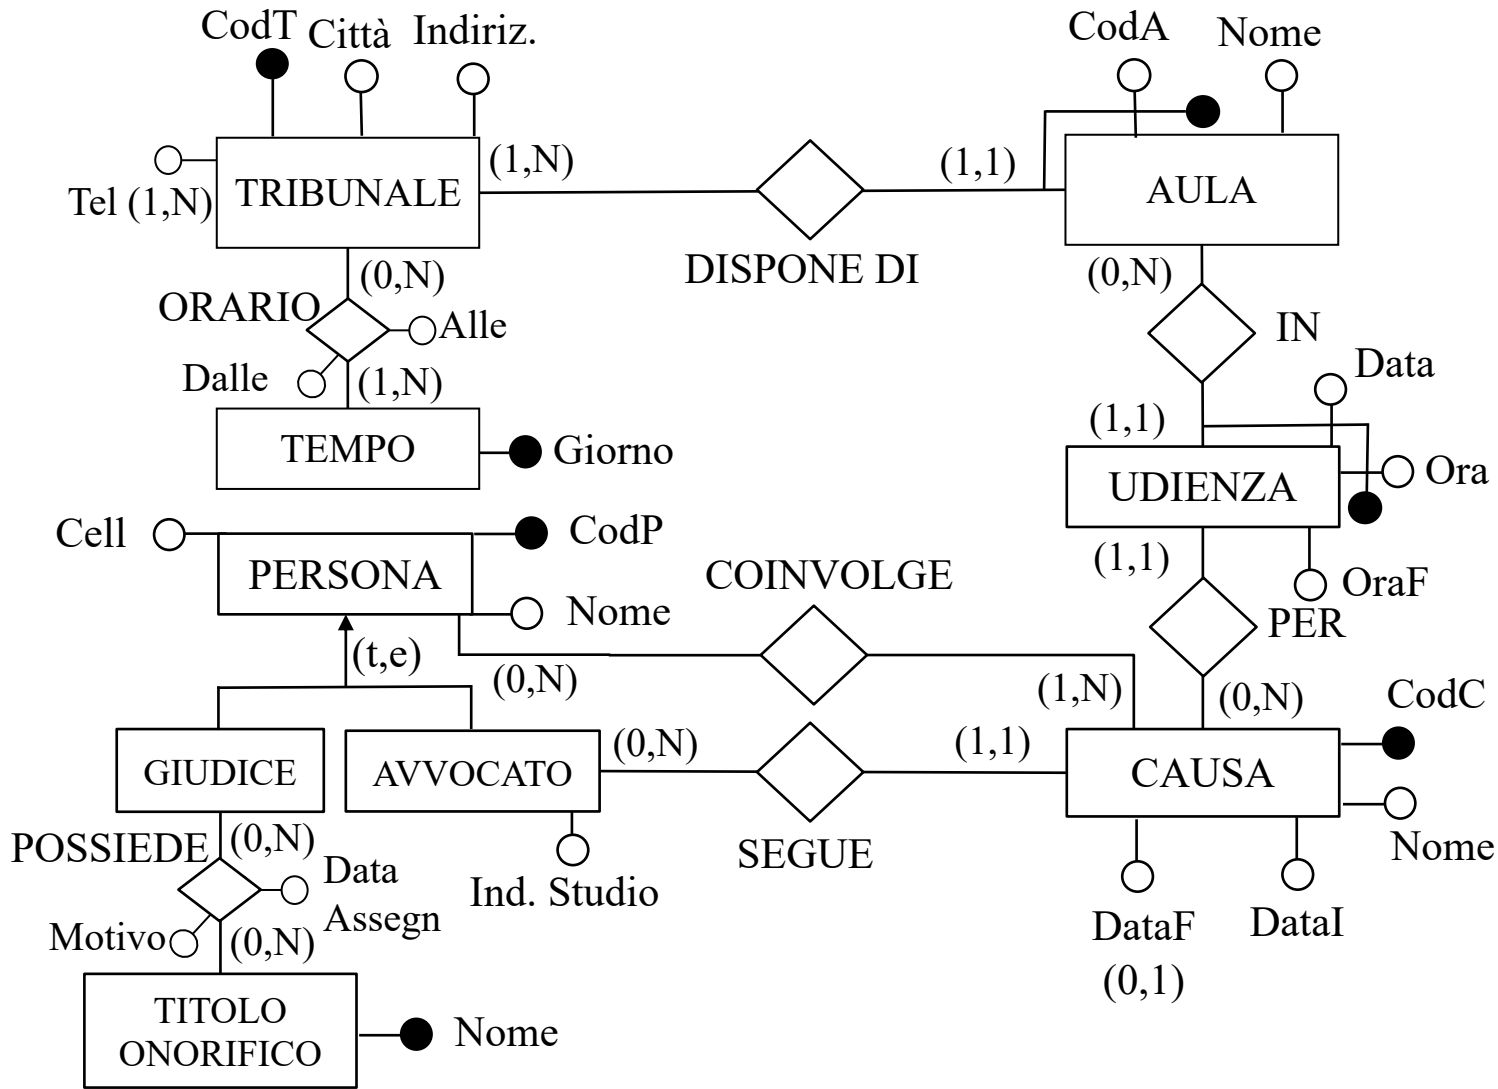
CodT Città Indiriz.

CodA Nome

Tel (1,N) TRIBUNALE (1,N)

DISPONE DI

(1,1) AULA

(0,N) ORARIO Alle Dalle (1,N)

TEMPO Giorno

(0,N) IN

Data

(1,1) UDIENZA Ora OraF

Cell PERSONA CodP Nome

COINVOLGE

(1,1) PER

(t,e)

(0,N)

(1,N) (0,N) CodC

GIUDICE AVVOCATO (0,N) SEGUE (1,1) CAUSA

Ind. Studio

Nome

POSSIEDE (0,N) Data Assegn Motivo (0,N)

DataF (0,1) DataI

TITOLO ONORIFICO Nome